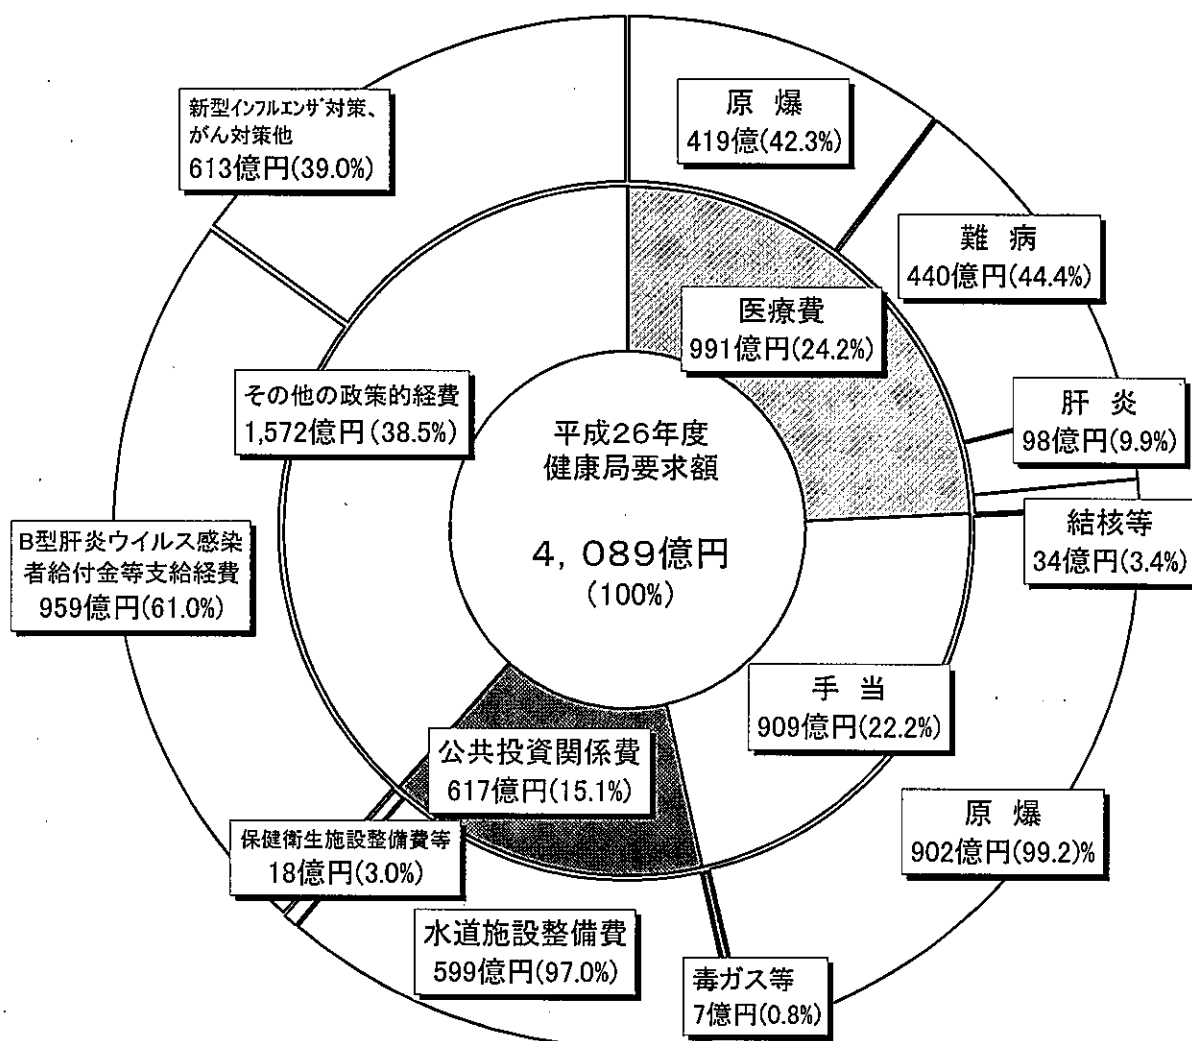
平成26年度
健康局要求額

4，089億円
（100%）

医療費
991億円(24.2%)

原 爆
419億(42.3%)

難 病
440億円(44.4%)

肝 炎
98億円(9.9%)

結核等
34億円(3.4%)

手 当
909億円(22.2%)

原 爆
902億円(99.2)%

毒ガス等
7億円(0.8%)

公共投資関係費
617億円(15.1%)

水道施設整備費
599億円(97.0%)

保健衛生施設整備費等
18億円(3.0%)

その他の政策的経費
1,572億円(38.5%)

新型ｲﾝﾌﾙｴﾝｻﾞ対策、
がん対策他
613億円(39.0%)

B型肝炎ウイルス感染者給付金等支給経費
959億円(61.0%)